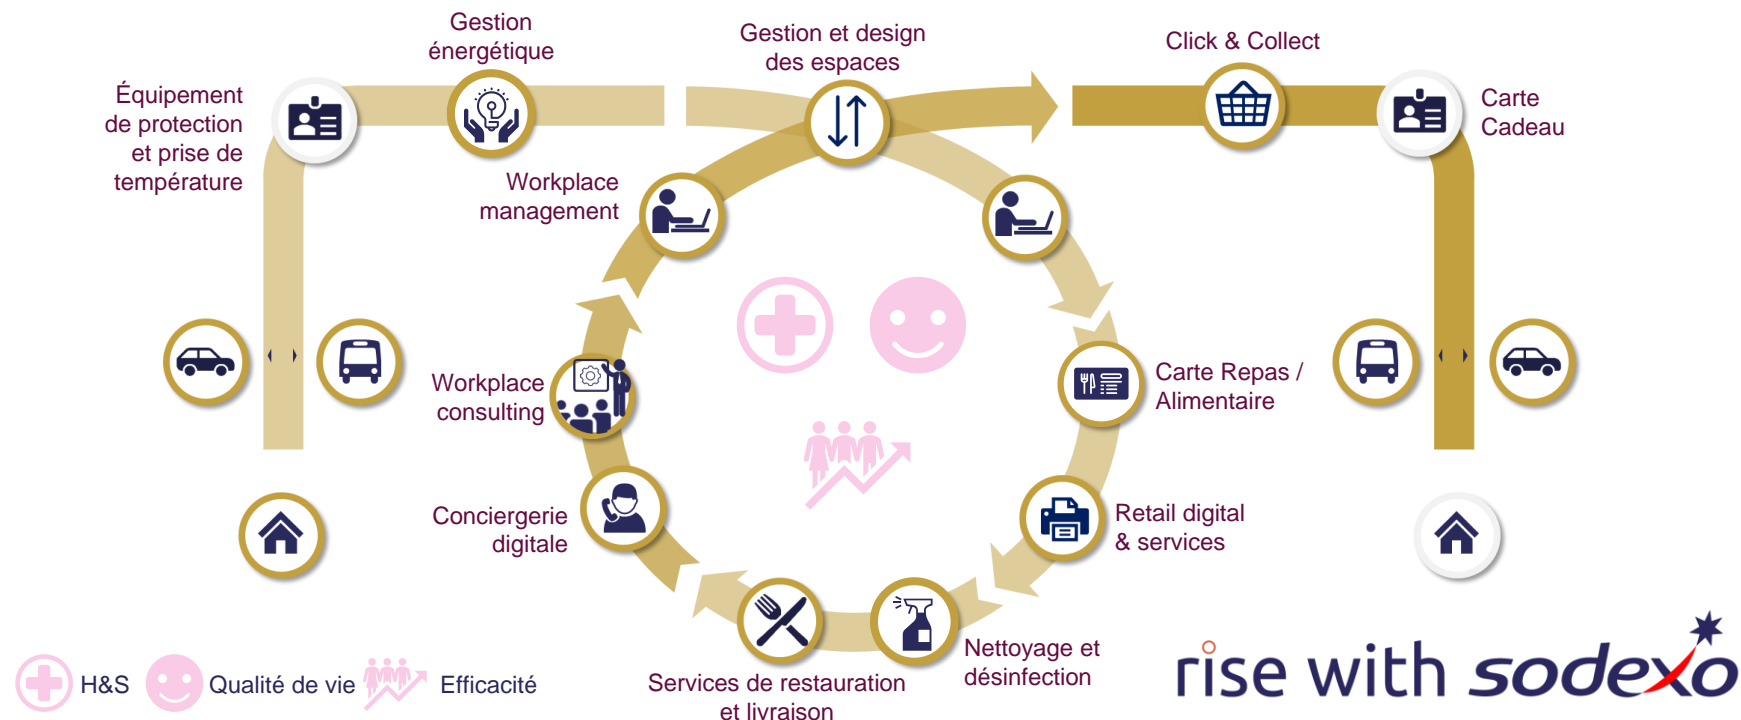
Gestion énergétique

Gestion et design des espaces

Click & Collect

Équipement de protection et prise de température

Carte Cadeau

Workplace management

Workplace consulting

Carte Repas / Alimentaire

Conciergerie digitale

Retail digital & services

Nettoyage et désinfection

Services de restauration et livraison

H&S

Qualité de vie

Efficacité

rise with sodexo